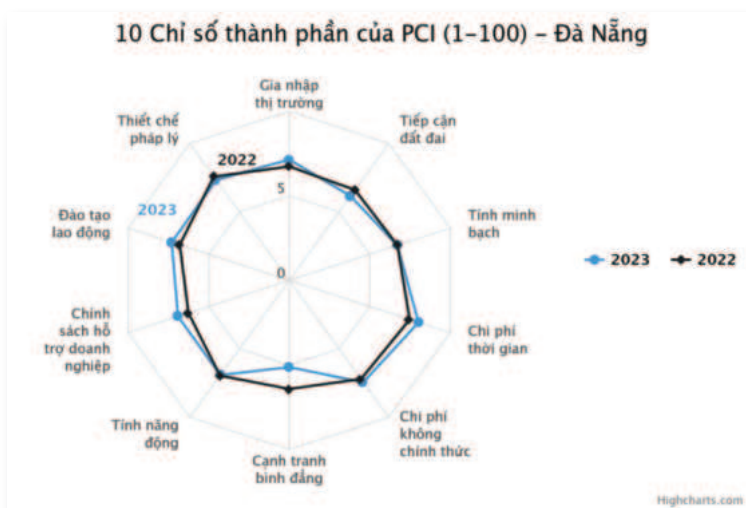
10 Chỉ số thành phần của PCI (1–100) – Đà Nẵng

Gia nhập thị trường

Tiếp cận đất đai

Tính minh bạch

Chi phí thời gian

Chi phí không chính thức

Cạnh tranh bình đẳng

Tính năng động

Chính sách hỗ trợ doanh nghiệp

Đào tạo lao động

Thiết chế pháp lý

2022

2023

5

0

2023

2022

Highcharts.com